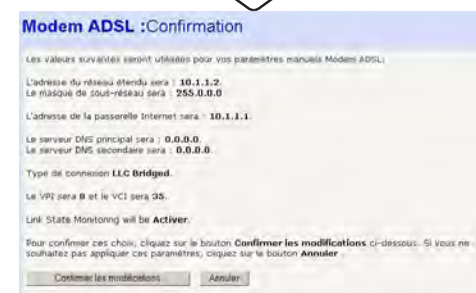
Modem ADSL :Confirmation

Les valeurs suivantes seront utilisées pour vos paramètres manuels Modems ADSL:

L'adresse du réseau étendu sera : 10.1.1.2.
Le masque de sous-réseau sera : 255.0.0.0

L'adresse de la passerelle Internet sera : 10.1.1.1.

Le serveur DNS principal sera : 0.0.0.0.
Le serveur DNS secondaire sera : 0.0.0.0.

Type de connexion LLC Bridged.

Le VPI sera 8 et le VCI sera 35.

Link State Monitoring will be Activer.

Pour confirmer ces choix, cliquez sur le bouton Confirmer les modifications ci-dessous. Si vous ne souhaitez pas appliquer ces paramètres, cliquez sur le bouton Annuler.

Confirmer les modifications | Annuler